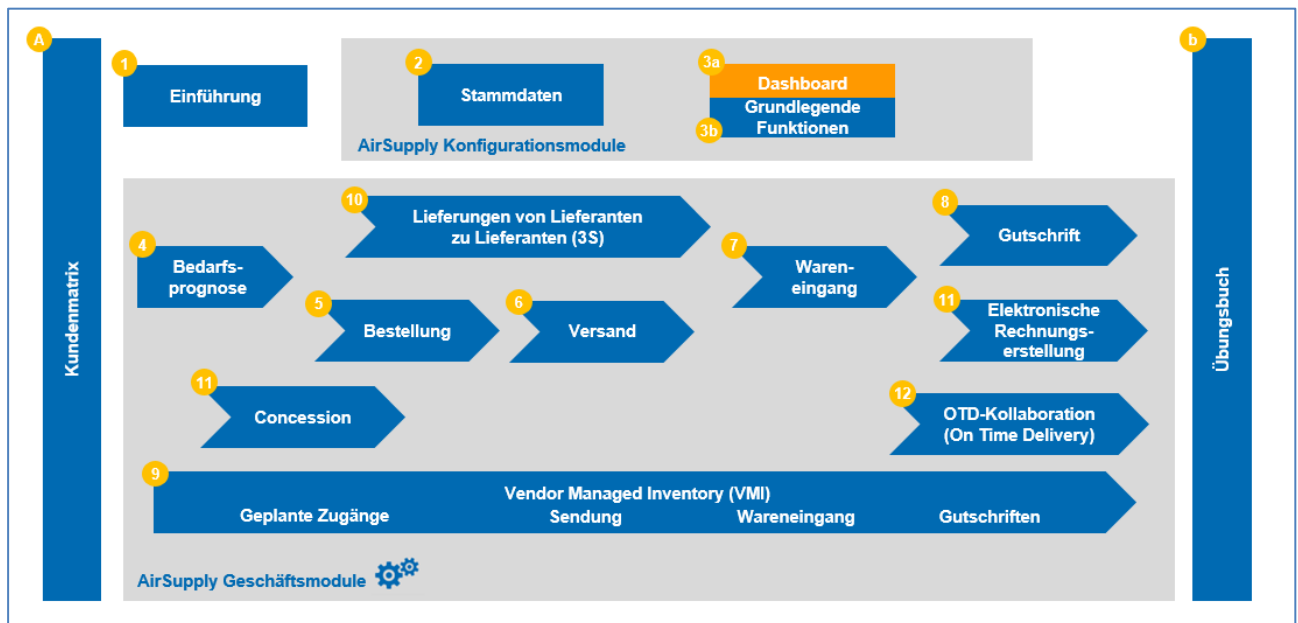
A
Kundenmatrix

1
Einführung

2
Stammdaten

3a
Dashboard
Grundlegende Funktionen
3b

AirSupply Konfigurationsmodule

b
Übungsbuch

10
Lieferungen von Lieferanten zu Lieferanten (3S)

8
Gutschrift

4
Bedarfsprognose

7
Wareneingang

5
Bestellung

6
Versand

11
Elektronische Rechnungserstellung

11
Concession

12
OTD-Kollaboration (On Time Delivery)

9
Vendor Managed Inventory (VMI)
Geplante Zugänge
Sendung
Wareneingang
Gutschriften

AirSupply Geschäftsmodule